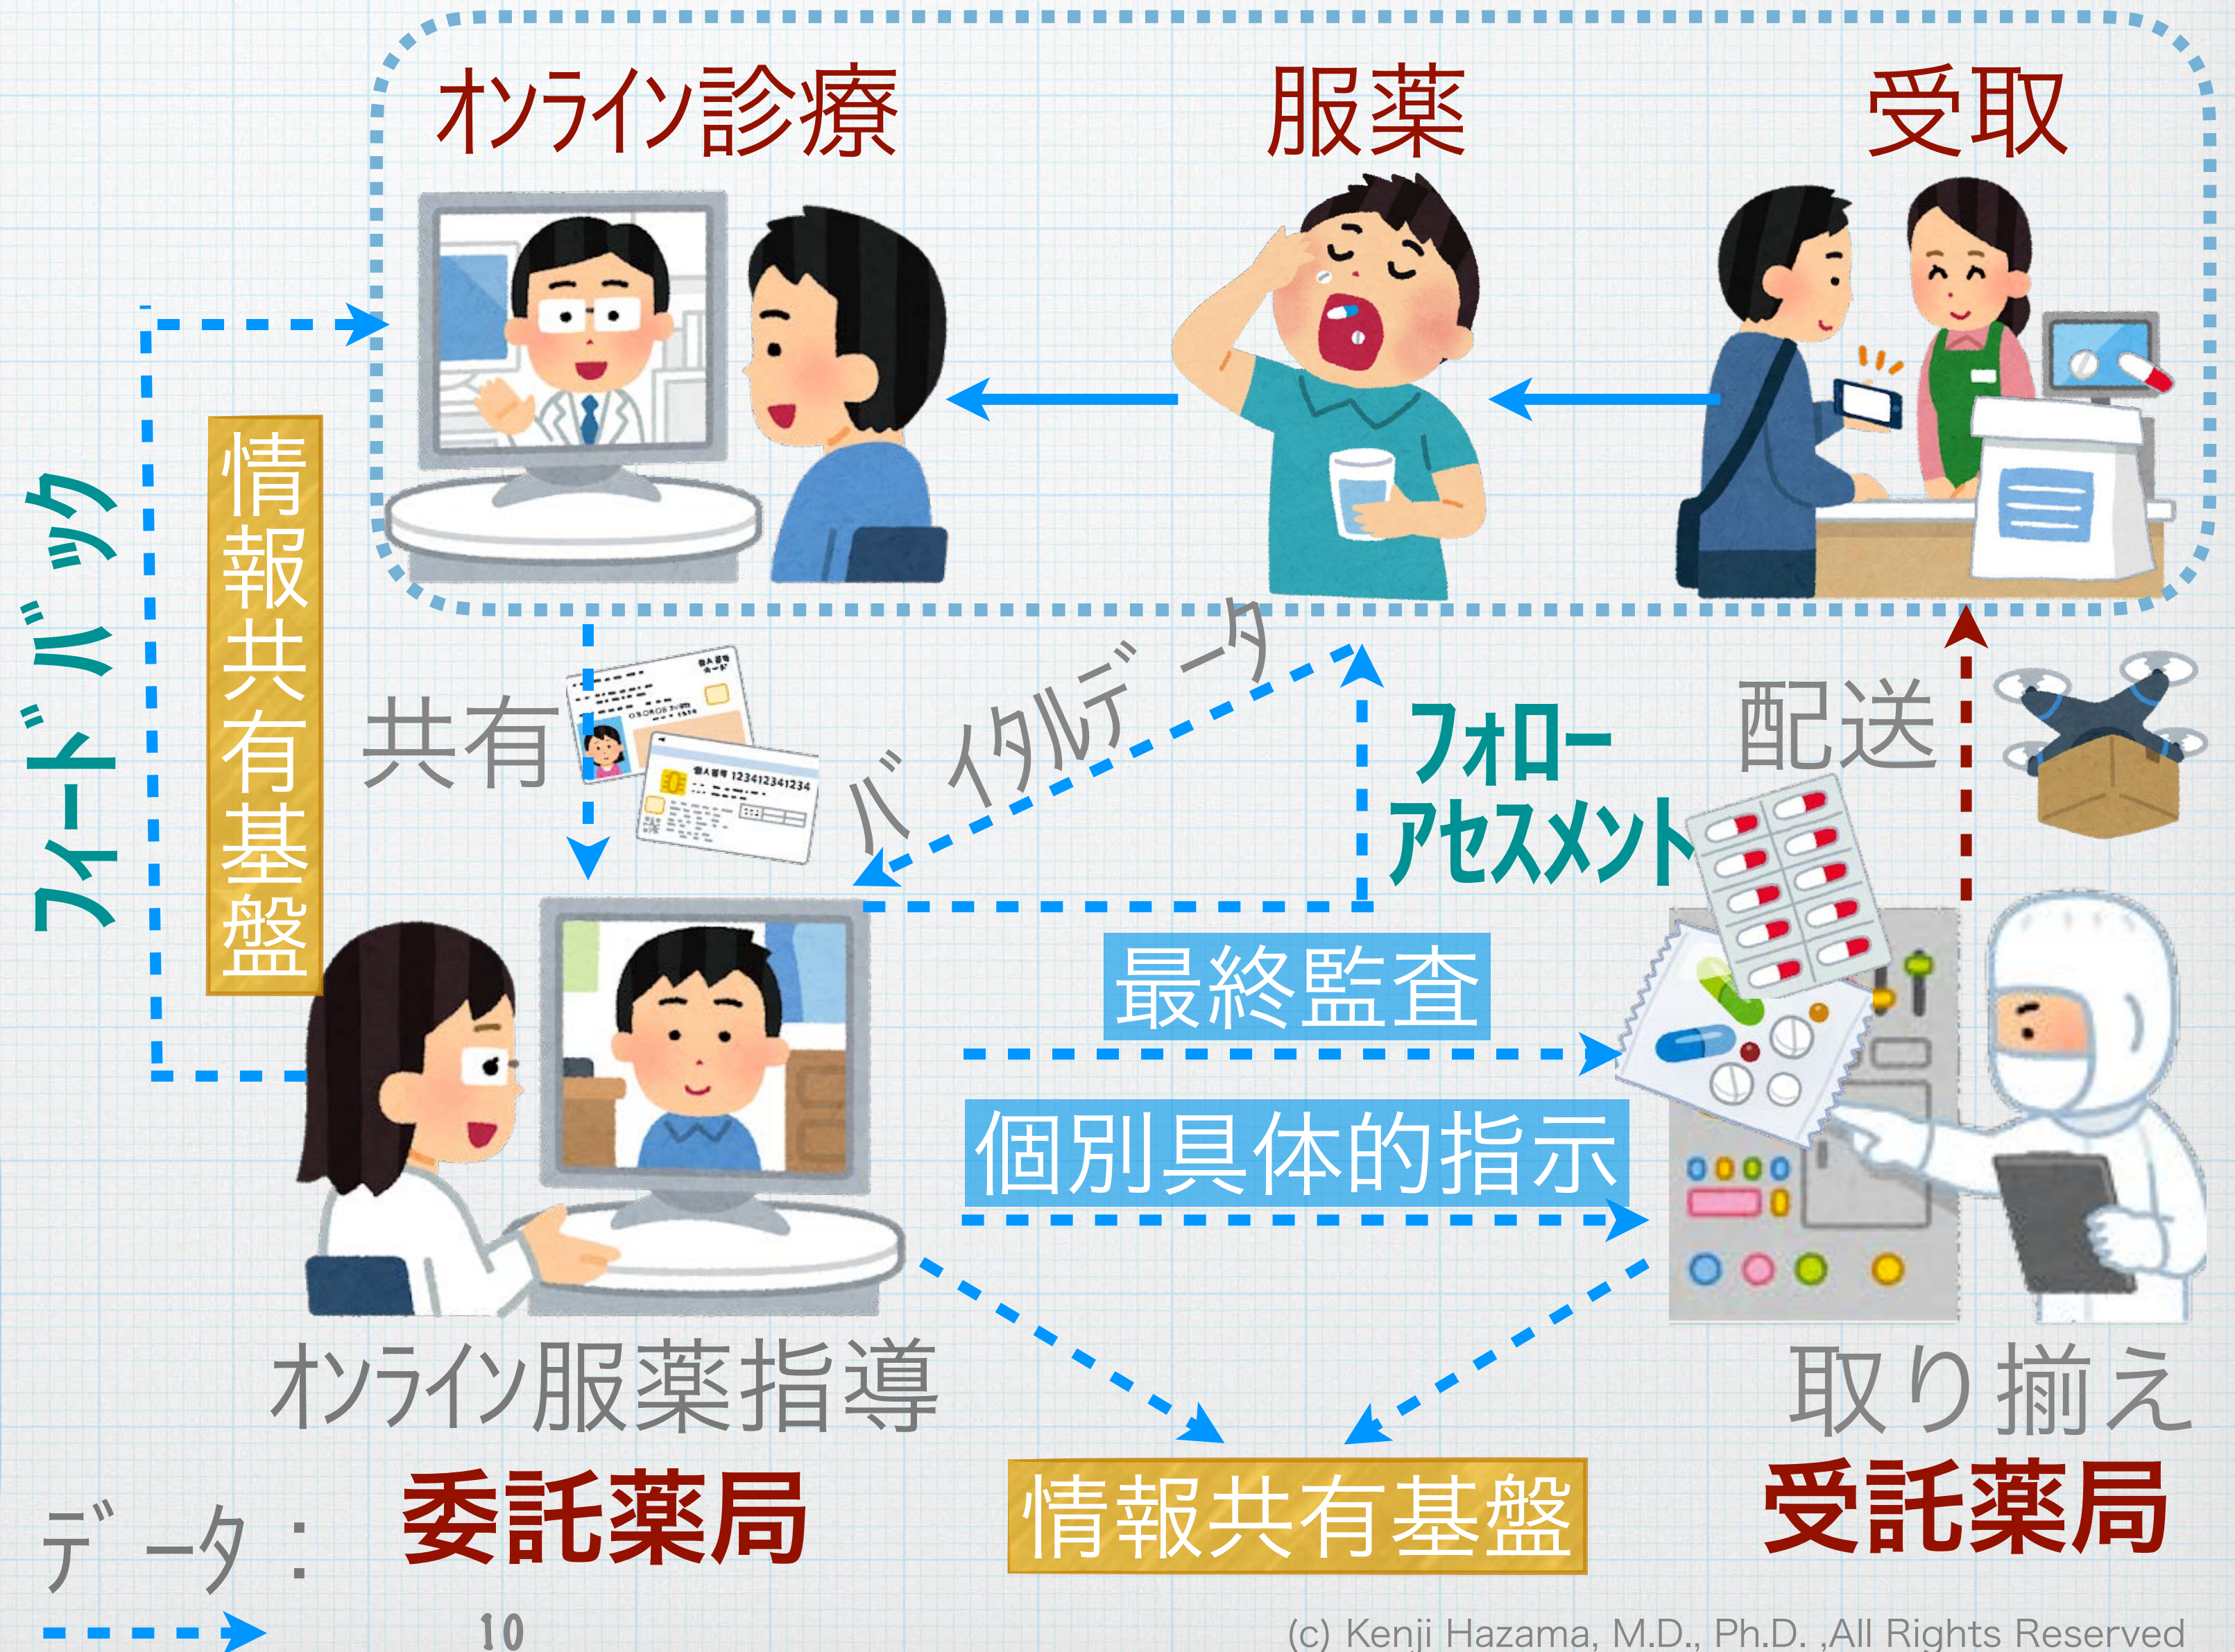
オンライン診療

服薬

受取

フィードバック

情報共有基盤

共有

バイタルデータ

フォローアセスメント

配送

最終監査

個別具体的指示

オンライン服薬指導

取り揃え

データ：

委託薬局

情報共有基盤

受託薬局

10

(c) Kenji Hazama, M.D., Ph.D. ,All Rights Reserved